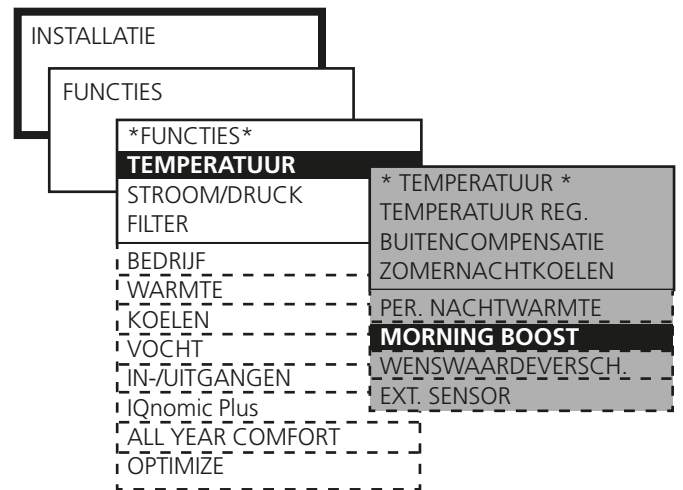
INSTALLATIE

FUNCTIES

*FUNCTIES*
TEMPERATUUR
STROOM/DRUCK
FILTER
BEDRIJF
WARMTE
KOELEN
VOCHT
IN-/UITGANGEN
IQnomic Plus
ALL YEAR COMFORT
OPTIMIZE

* TEMPERATUUR *
TEMPERATUUR REG.
BUITENCOMPENSATIE
ZOMERNACHTKOELEN
PER. NACHTWARMTE
MORNING BOOST
WENSWAARDEVERSCH.
EXT. SENSOR